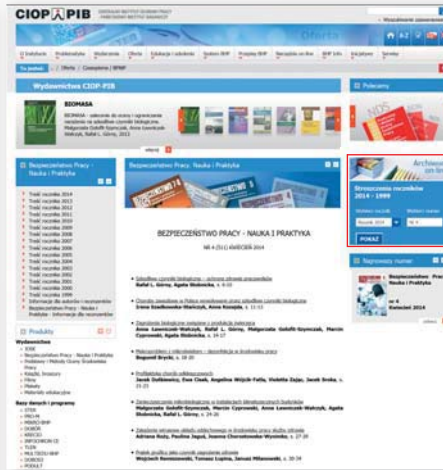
CIOP PIB

Wydawnictwa CIOP-PIB

BIOMASA

Bezpieczeństwo Pracy - Nauka i Praktyka

Bezpieczeństwo Pracy - Nauka i Praktyka

Treść rocznika 2014
Treść rocznika 2013
Treść rocznika 2012
Treść rocznika 2011
Treść rocznika 2010
Treść rocznika 2009
Treść rocznika 2008
Treść rocznika 2007
Treść rocznika 2006
Treść rocznika 2005
Treść rocznika 2004
Treść rocznika 2003
Treść rocznika 2002
Treść rocznika 2001
Treść rocznika 2000
Treść rocznika 1999

BEZPIECZEŃSTWO PRACY - NAUKA I PRAKTYKA

NR 4 (511) KWIECIEŃ 2014

Produkty

Wydawnictwa

Bazy danych i programy

Polecamy

Streszczenia rocznika 2014 - 1999

POKAŻ

Najnowszy numer

Bezpieczeństwo Pracy - Nauka i Praktyka

nr 4
Kwiecień 2014